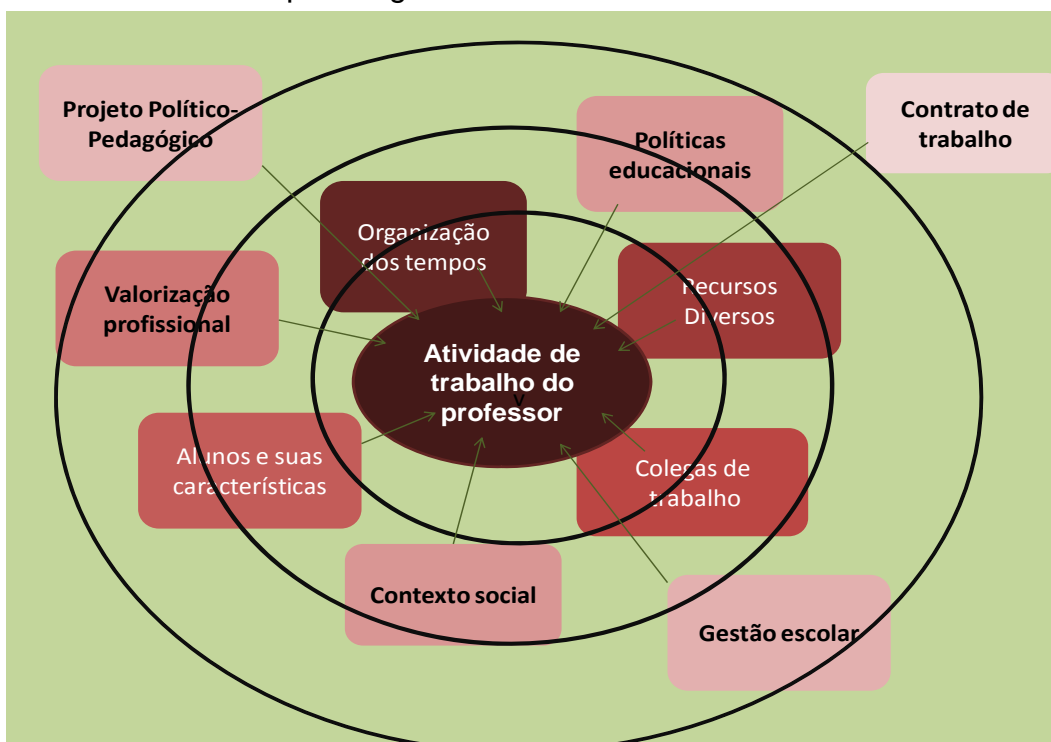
Projeto Político-Pedagógico

Políticas educacionais

Contrato de trabalho

Organização dos tempos

Valorização profissional

Recursos Diversos

Atividade de trabalho do professor

Alunos e suas características

Colegas de trabalho

Contexto social

Gestão escolar